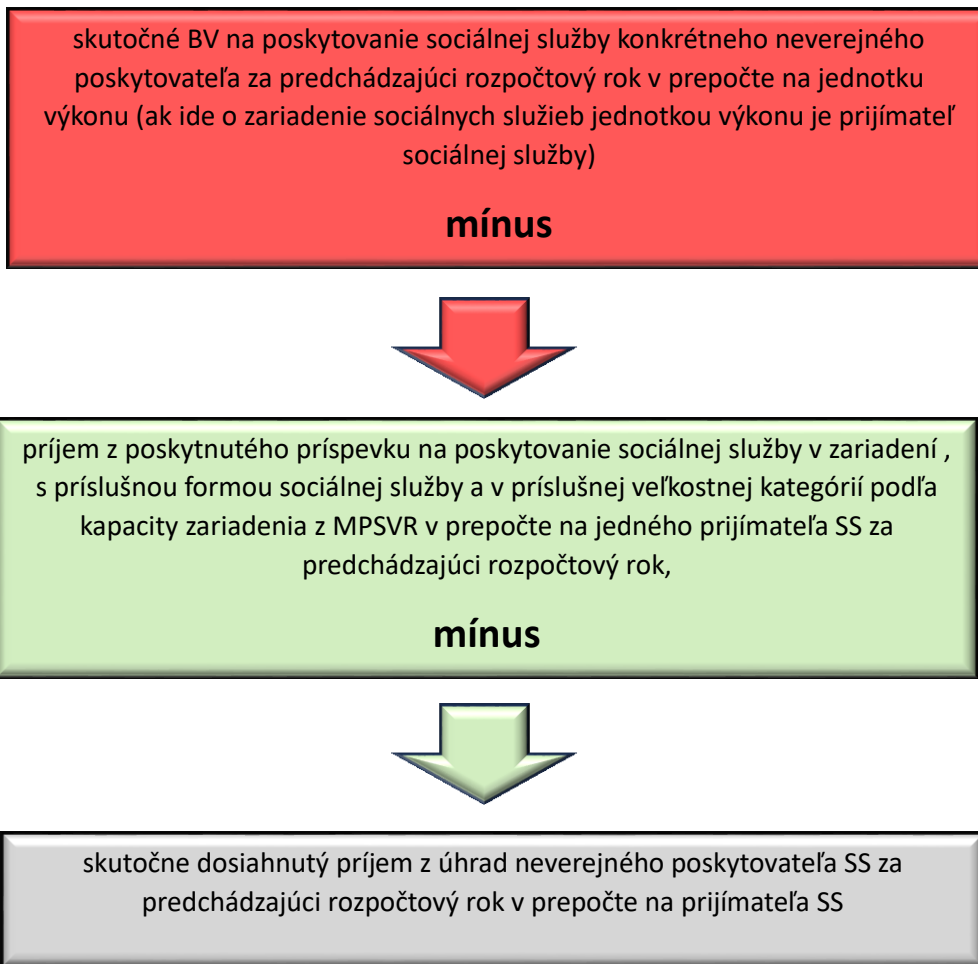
skutočné BV na poskytovanie sociálnej služby konkrétneho neverejného poskytovateľa za predchádzajúci rozpočtový rok v prepočte na jednotku výkonu (ak ide o zariadenie sociálnych služieb jednotkou výkonu je prijímateľ sociálnej služby)

mínus

príjem z poskytnutého príspevku na poskytovanie sociálnej služby v zariadení , s príslušnou formou sociálnej služby a v príslušnej veľkostnej kategórií podľa kapacity zariadenia z MPSVR v prepočte na jedného prijímateľa SS za predchádzajúci rozpočtový rok,

mínus

skutočne dosiahnutý príjem z úhrad neverejného poskytovateľa SS za predchádzajúci rozpočtový rok v prepočte na prijímateľa SS